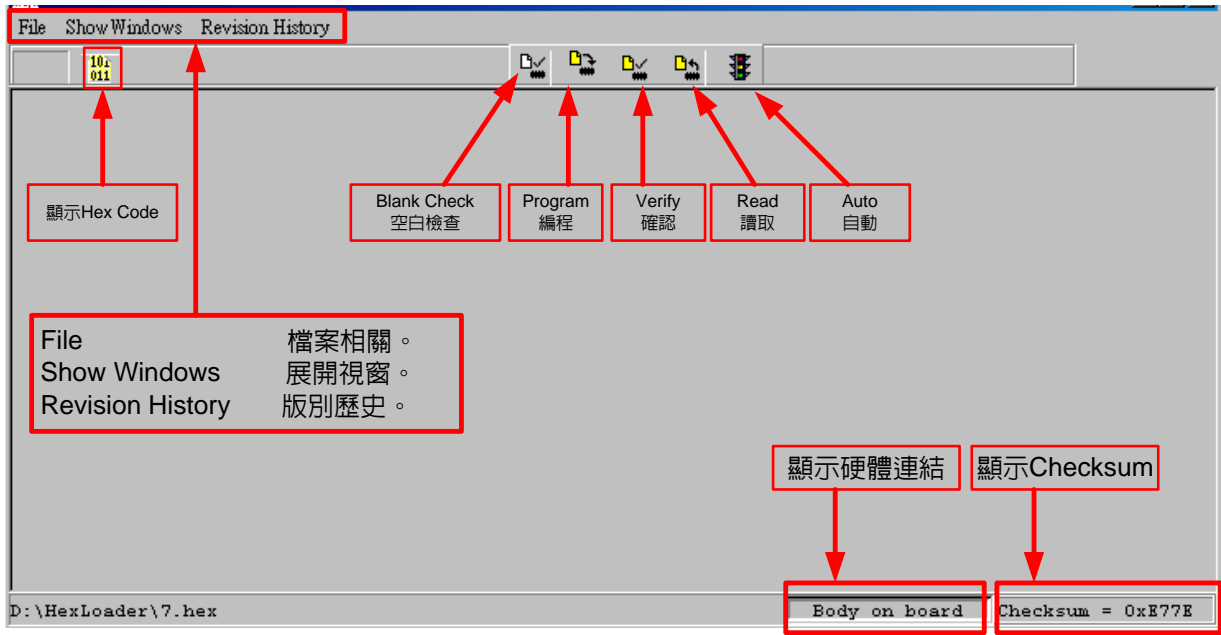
File Show Windows Revision History

101
011

顯示Hex Code

Blank Check
空白檢查

Program
編程

Verify
確認

Read
讀取

Auto
自動

File 檔案相關。
Show Windows 展開視窗。
Revision History 版別歷史。

顯示硬體連結

顯示Checksum

D:\HexLoader\7.hex

Body on board

Checksum = 0xE77E